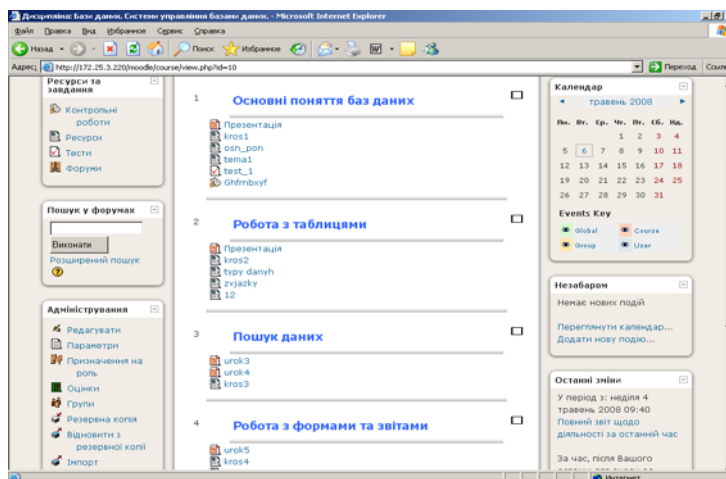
Дисципліна: Бази даних. Системи управління базами даних. - Microsoft Internet Explorer

Файл Правка Вид Избранное Сервис Справка

Назад Поиск Избранное

Адрес: http://172.25.3.220/moodle/course/view.php?id=10 Переход Ссылки

Ресурси та завдання

Контрольні роботи
Ресурси
Тести
Форуми

Пошук у форумах

Виконати
Розширений пошук

Адміністрування

Редагувати
Параметри
Призначення на роль
Оцінки
Групи
Резервна копія
Відновити з резервної копії
Імпорт

1 Основні поняття баз даних

Презентація
kros1
osn_pon
tema1
test_1
Ghfmbxyf

2 Робота з таблицями

Презентація
kros2
typy danyh
zvjazky
12

3 Пошук даних

urok3
urok4
kros3

4 Робота з формами та звітами

urok5
kros4

Календар

травень 2008

| Пн. | Вт. | Ср. | Чт. | Пт. | Сб. | Нд. |
|---|---|---|---|---|---|---|
| | | | 1 | 2 | 3 | 4 |
| 5 | 6 | 7 | 8 | 9 | 10 | 11 |
| 12 | 13 | 14 | 15 | 16 | 17 | 18 |
| 19 | 20 | 21 | 22 | 23 | 24 | 25 |
| 26 | 27 | 28 | 29 | 30 | 31 | |

Events Key

Global Course
Group User

Незабаром

Немає нових подій

Переглянути календар...
Додати нову подію...

Останні зміни

У період з: неділя 4 травень 2008 09:40
Повний звіт щодо діяльності за останній час

За час, після Вашого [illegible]

Интернет